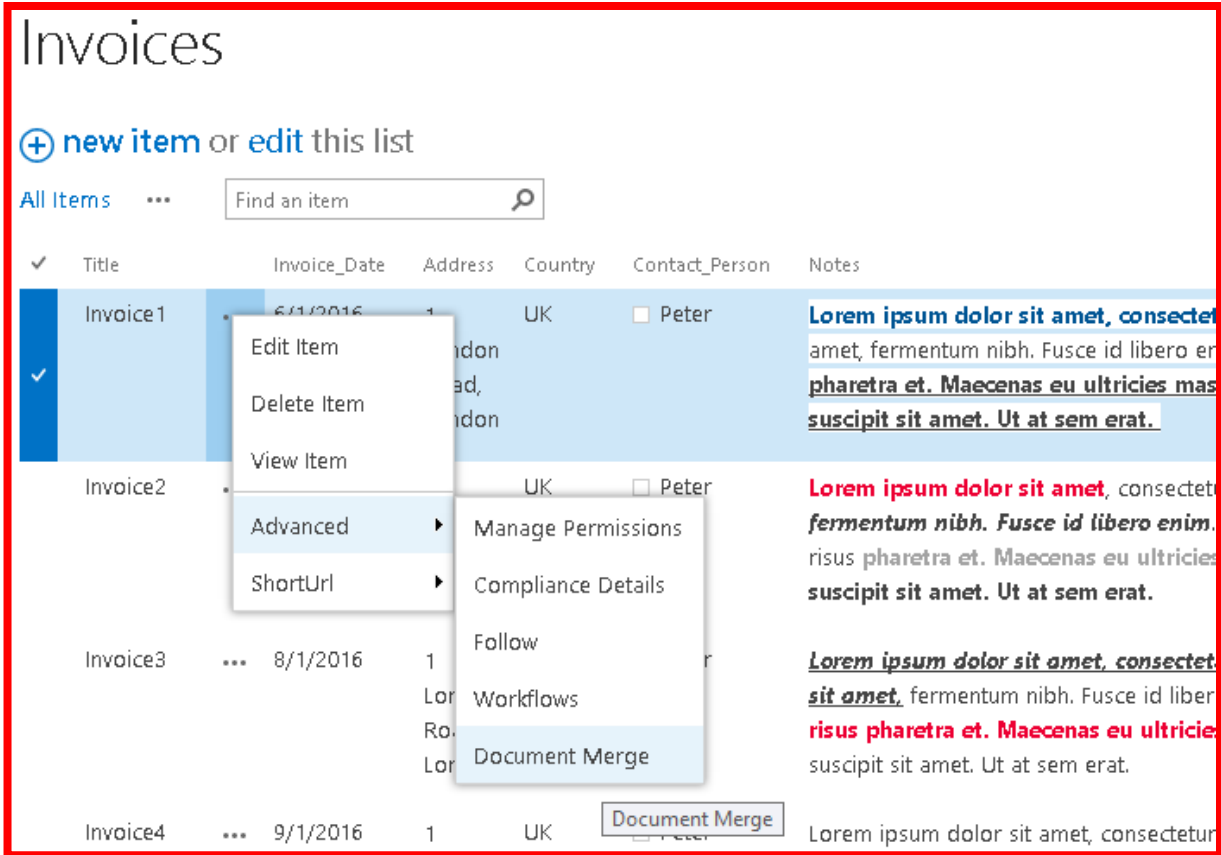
Invoices

new item or edit this list

All Items ••• Find an item

| ✓ | Title | | Invoice_Date | Address | Country | Contact_Person | Notes |
|---|---|---|---|---|---|---|---|
| ✓ | Invoice1 | ••• | 6/1/2016 | 1 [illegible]ndon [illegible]ad, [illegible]ndon | UK | Peter | **Lorem ipsum dolor sit amet, consectet** amet, fermentum nibh. Fusce id libero en **pharetra et. Maecenas eu ultricies mas suscipit sit amet. Ut at sem erat.** |
| | Invoice2 | ••• | | | UK | Peter | **Lorem ipsum dolor sit amet**, consectetu ***fermentum nibh. Fusce id libero enim.*** risus **pharetra et. Maecenas eu ultricies suscipit sit amet. Ut at sem erat.** |
| | Invoice3 | ••• | 8/1/2016 | 1 Lor Ro Lor | | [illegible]r | ***Lorem ipsum dolor sit amet, consectet sit amet,*** fermentum nibh. Fusce id liber **risus pharetra et. Maecenas eu ultricies** suscipit sit amet. Ut at sem erat. |
| | Invoice4 | ••• | 9/1/2016 | 1 | UK | Peter | Lorem ipsum dolor sit amet, consectetu |

Edit Item
Delete Item
View Item
Advanced
ShortUrl

Manage Permissions
Compliance Details
Follow
Workflows
Document Merge

Document Merge